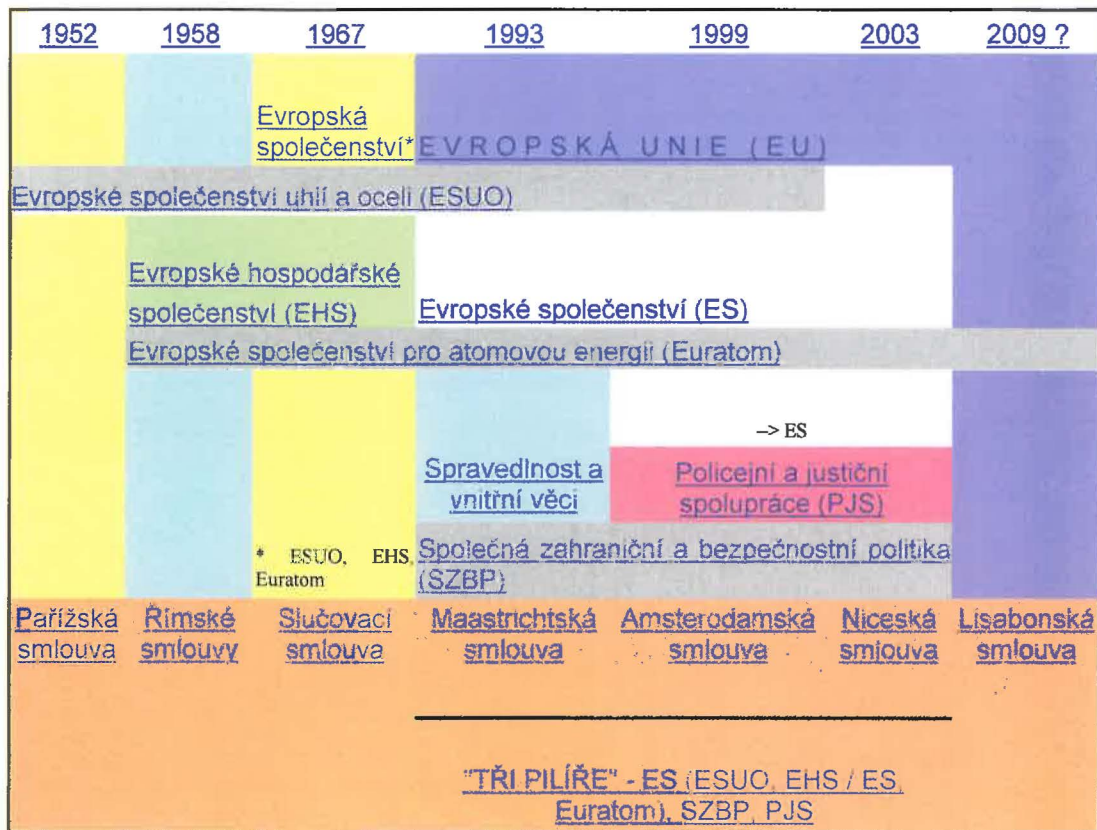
1952 1958 1967 1993 1999 2003 2009 ?

Evropská společenství* EVROPSKÁ UNIE (EU)

Evropské společenství uhlí a oceli (ESUO)

Evropské hospodářské společenství (EHS)

Evropské společenství (ES)

Evropské společenství pro atomovou energii (Euratom)

–> ES

Spravedlnost a vnitřní věci

Policejní a justiční spolupráce (PJS)

* ESUO, EHS, Euratom

Společná zahraniční a bezpečnostní politika (SZBP)

Pařížská smlouva

Římské smlouvy

Slučovací smlouva

Maastrichtská smlouva

Amsterodamská smlouva

Niceská smlouva

Lisabonská smlouva

"TŘI PILÍŘE" - ES (ESUO, EHS / ES, Euratom), SZBP, PJS